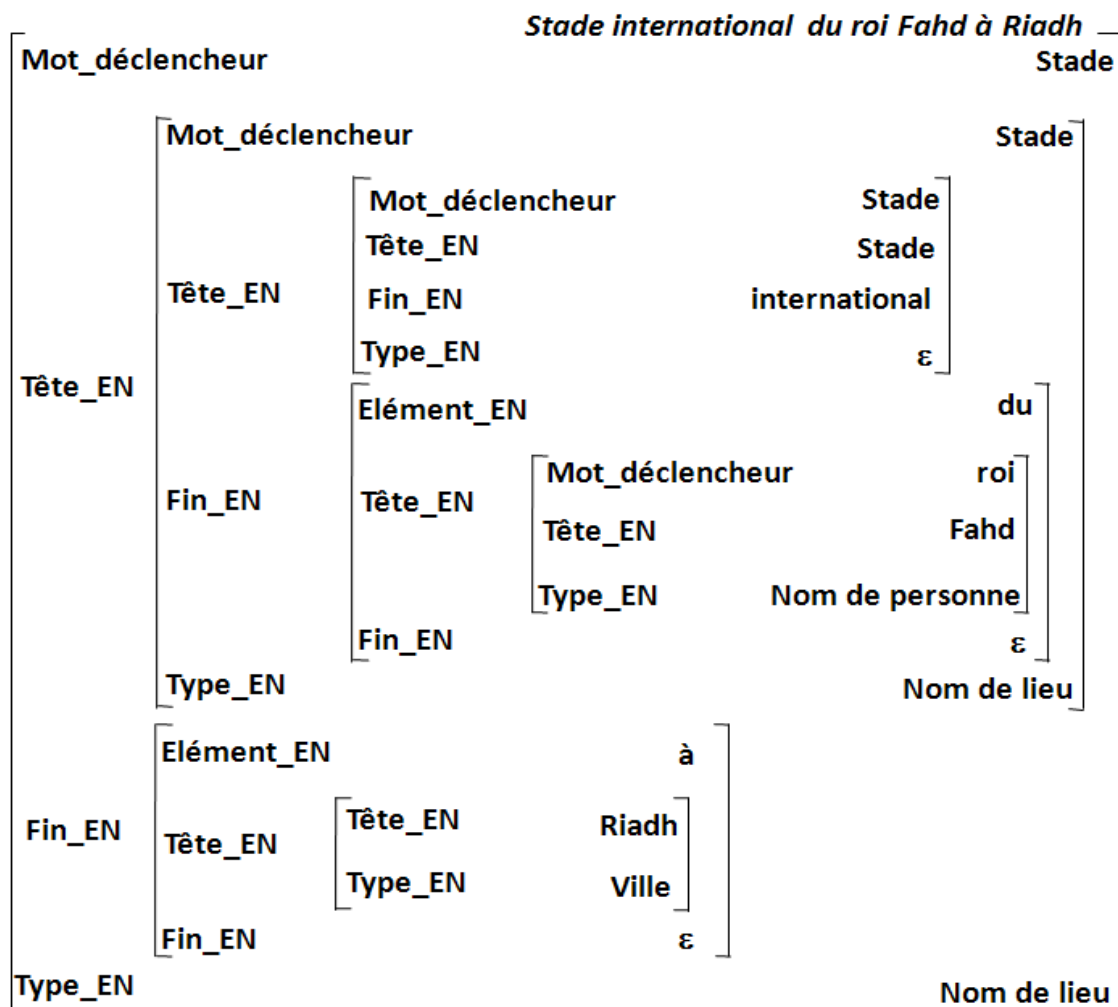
Stade international du roi Fahd à Riadh

Mot_déclencheur Stade

Tête_EN

Mot_déclencheur Stade

Tête_EN

Mot_déclencheur Stade

Tête_EN Stade

Fin_EN international

Type_EN ε

Fin_EN

Elément_EN du

Tête_EN

Mot_déclencheur roi

Tête_EN Fahd

Type_EN Nom de personne

Fin_EN ε

Type_EN Nom de lieu

Fin_EN

Elément_EN à

Tête_EN

Tête_EN Riadh

Type_EN Ville

Fin_EN ε

Type_EN Nom de lieu